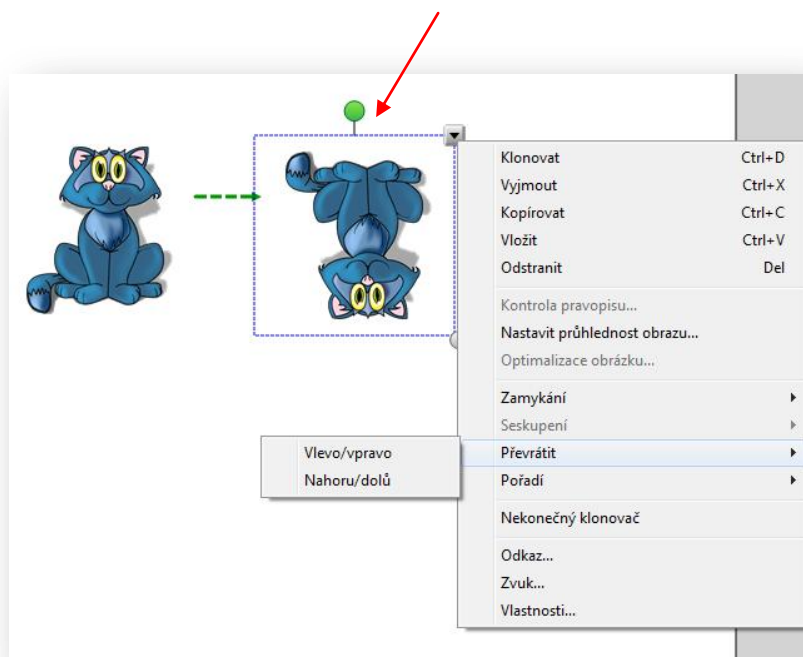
Klonovat Ctrl+D
Vyjmout Ctrl+X
Kopírovat Ctrl+C
Vložit Ctrl+V
Odstranit Del

Kontrola pravopisu...
Nastavit průhlednost obrazu...
Optimalizace obrázku...

Zamykání
Seskupení
Převrátit
Pořadí

Nekonečný klonovač

Odkaz...
Zvuk...
Vlastnosti...

Vlevo/vpravo
Nahoru/dolů